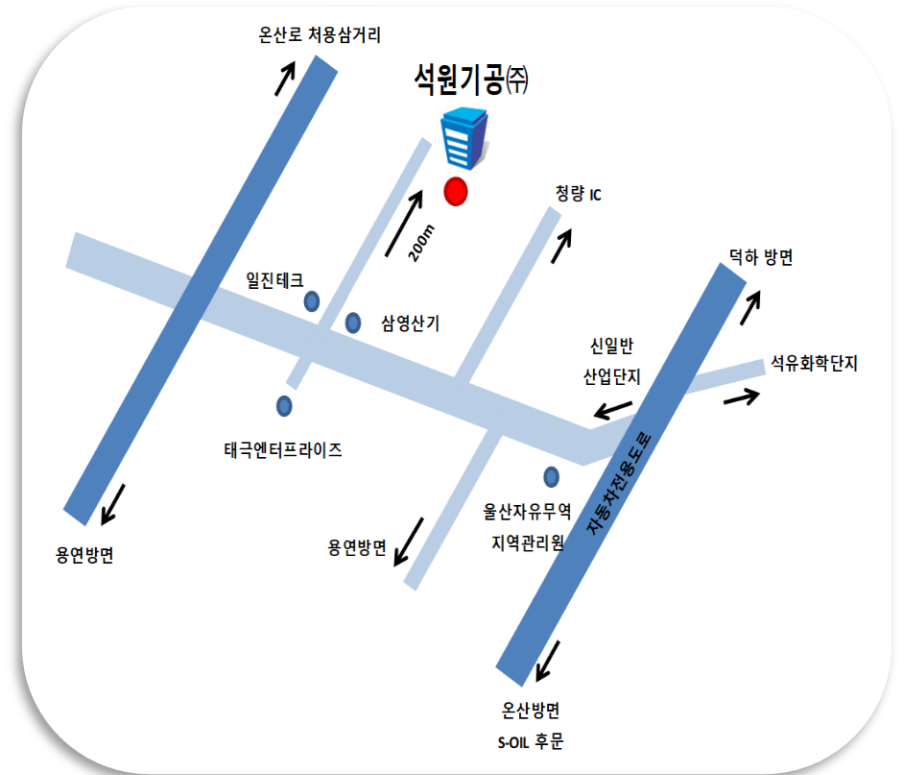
온산로 처용삼거리

석원기공㈜

200m

청량 IC

덕하 방면

일진테크

삼영산기

신일반
산업단지

석유화학단지

태극엔터프라이즈

자동차전용도로

울산자유무역
지역관리원

용연방면

용연방면

온산방면
S-OIL 후문